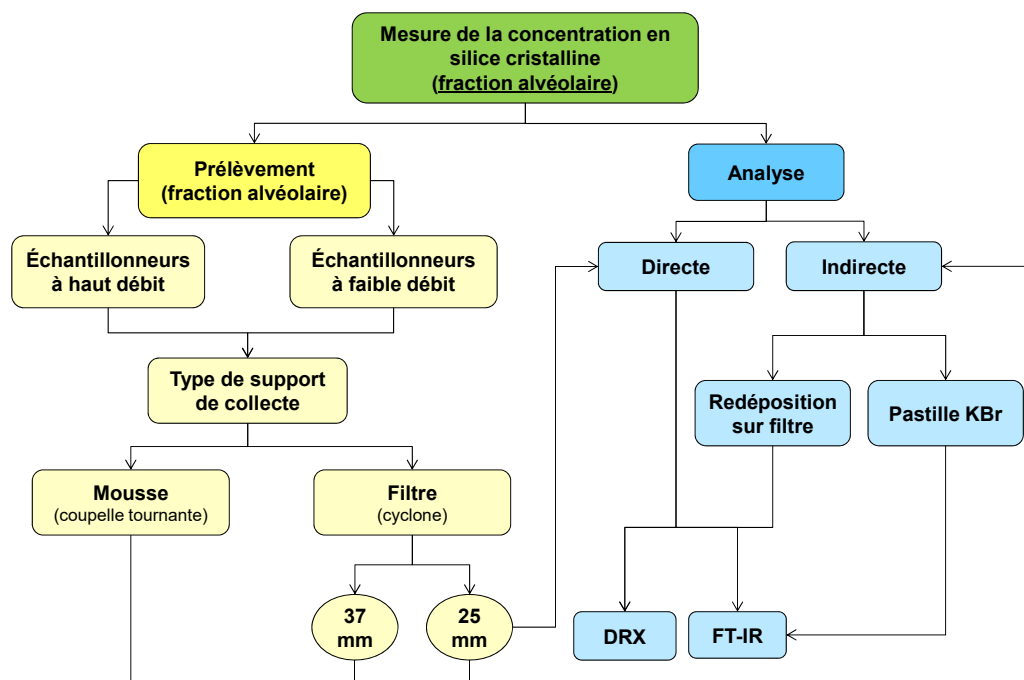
Mesure de la concentration en silice cristalline (fraction alvéolaire)

Prélèvement (fraction alvéolaire)

Analyse

Échantillonneurs à haut débit

Échantillonneurs à faible débit

Directe

Indirecte

Type de support de collecte

Redéposition sur filtre

Pastille KBr

Mousse (coupelle tournante)

Filtre (cyclone)

37 mm

25 mm

DRX

FT-IR